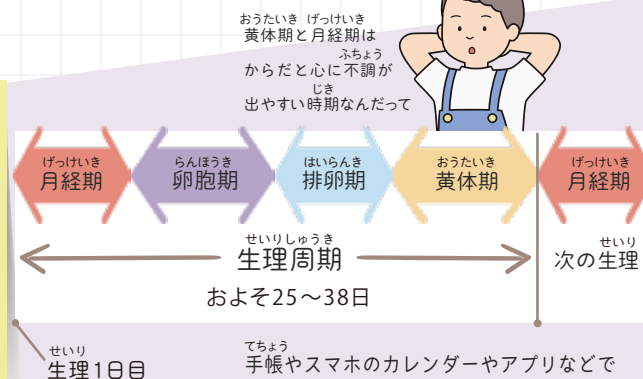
おうたいき　げっけいき
黄体期と月経期は
ふちょう
からだと心に不調が
じき
出やすい時期なんだって

げっけいき
月経期

らんほうき
卵胞期

はいらんき
排卵期

おうたいき
黄体期

げっけいき
月経期

せいりしゅうき
生理周期

およそ25〜38日

せいり
次の生理

せいり
生理1日目

てちょう
手帳やスマホのカレンダーやアプリなどで